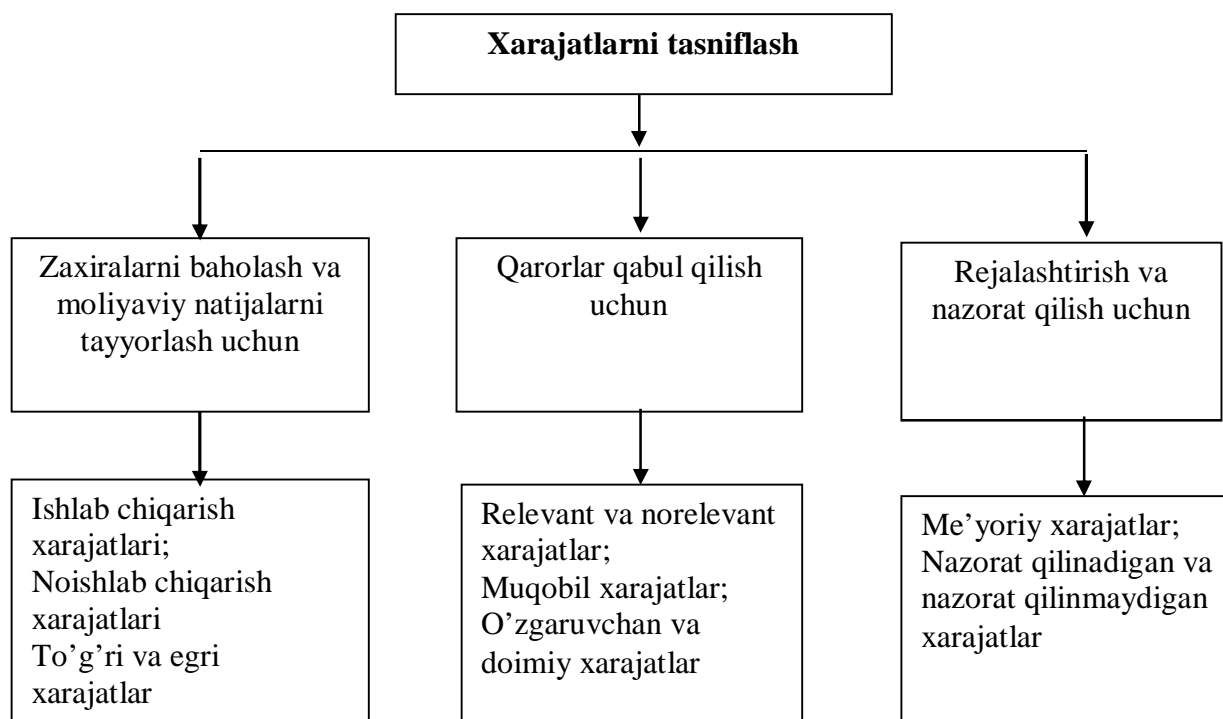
**Xarajatlarni tasniflash**

Zaxiralarni baholash va moliyaviy natijalarni tayyorlash uchun

Qarorlar qabul qilish uchun

Rejalashtirish va nazorat qilish uchun

Ishlab chiqarish xarajatlari;
Noishlab chiqarish xarajatlari
To'g'ri va egri xarajatlar

Relevant va norelevant xarajatlar;
Muqobil xarajatlar;
O'zgaruvchan va doimiy xarajatlar

Me'yoriy xarajatlar;
Nazorat qilinadigan va nazorat qilinmaydigan xarajatlar